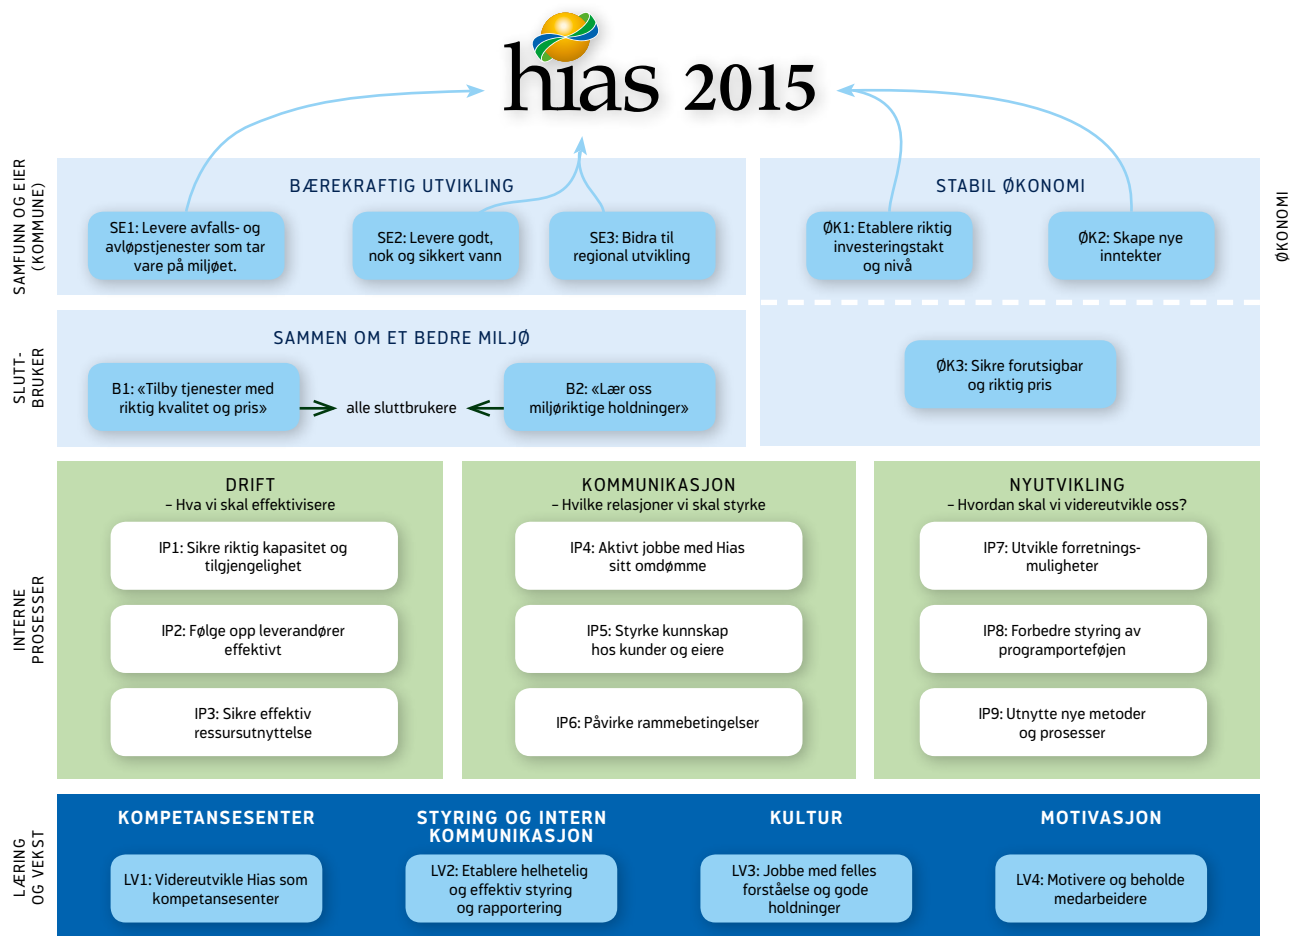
hias 2015

SAMFUNN OG EIER (KOMMUNE)

BÆREKRAFTIG UTVIKLING

SE1: Levere avfalls- og avløpstjenester som tar vare på miljøet.

SE2: Levere godt, nok og sikkert vann

SE3: Bidra til regional utvikling

STABIL ØKONOMI

ØK1: Etablere riktig investeringstakt og nivå

ØK2: Skape nye inntekter

ØKONOMI

SLUTT-BRUKER

SAMMEN OM ET BEDRE MILJØ

B1: «Tilby tjenester med riktig kvalitet og pris»

alle sluttbrukere

B2: «Lær oss miljøriktige holdninger»

ØK3: Sikre forutsigbar og riktig pris

INTERNE PROSESSER

DRIFT
– Hva vi skal effektivisere

IP1: Sikre riktig kapasitet og tilgjengelighet

IP2: Følge opp leverandører effektivt

IP3: Sikre effektiv ressursutnyttelse

KOMMUNIKASJON
– Hvilke relasjoner vi skal styrke

IP4: Aktivt jobbe med Hias sitt omdømme

IP5: Styrke kunnskap hos kunder og eiere

IP6: Påvirke rammebetingelser

NYUTVIKLING
– Hvordan skal vi videreutvikle oss?

IP7: Utvikle forretnings-muligheter

IP8: Forbedre styring av programporteføjen

IP9: Utnytte nye metoder og prosesser

LÆRING OG VEKST

KOMPETANSESENTER

LV1: Videreutvikle Hias som kompetansesenter

STYRING OG INTERN KOMMUNIKASJON

LV2: Etablere helhetelig og effektiv styring og rapportering

KULTUR

LV3: Jobbe med felles forståelse og gode holdninger

MOTIVASJON

LV4: Motivere og beholde medarbeidere